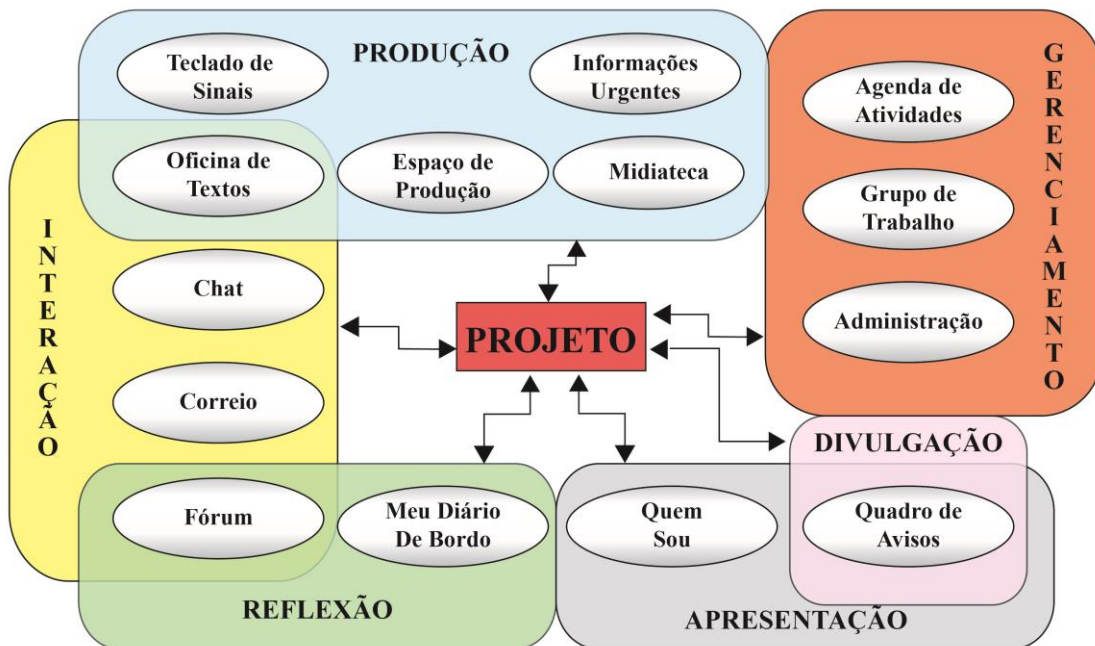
PRODUÇÃO

Teclado de Sinais

Informações Urgentes

Oficina de Textos

Espaço de Produção

Midiateca

GERENCIAMENTO

Agenda de Atividades

Grupo de Trabalho

Administração

INTERAÇÃO

Chat

Correio

PROJETO

DIVULGAÇÃO

Fórum

Meu Diário De Bordo

Quem Sou

Quadro de Avisos

REFLEXÃO

APRESENTAÇÃO